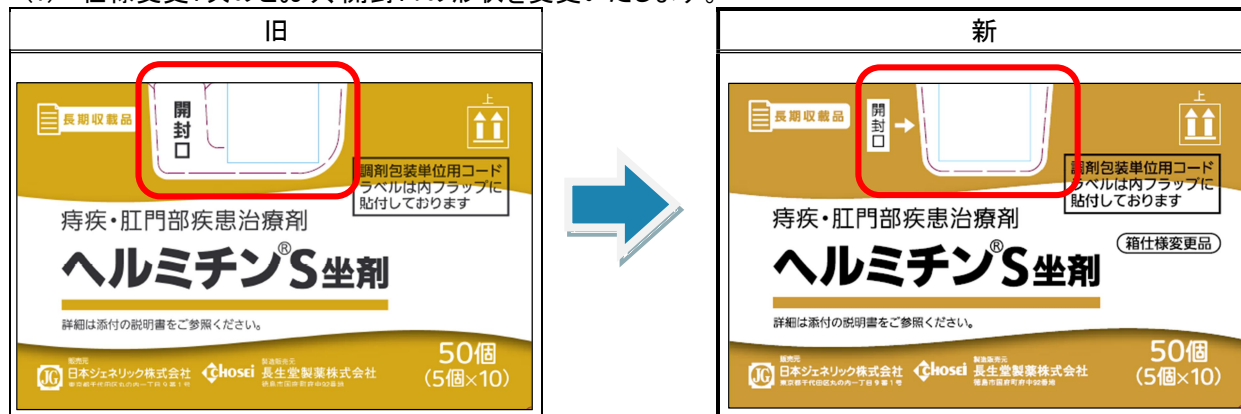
旧

長期収載品

開封口

上

調剤包装単位用コード ラベルは内フラップに貼付しております

痔疾・肛門部疾患治療剤

ヘルミチン®S坐剤

詳細は添付の説明書をご参照ください。

販売元 日本ジェネリック株式会社 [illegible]

CHOSEI 製造販売元 長生堂製薬株式会社 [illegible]

50個 (5個×10)

新

長期収載品

開封口

上

調剤包装単位用コード ラベルは内フラップに貼付しております

痔疾・肛門部疾患治療剤

箱仕様変更品

ヘルミチン®S坐剤

詳細は添付の説明書をご参照ください。

販売元 日本ジェネリック株式会社 東京都千代田区丸の内一丁目9番1号

CHOSEI 製造販売元 長生堂製薬株式会社 徳島市国府町府中92番地

50個 (5個×10)